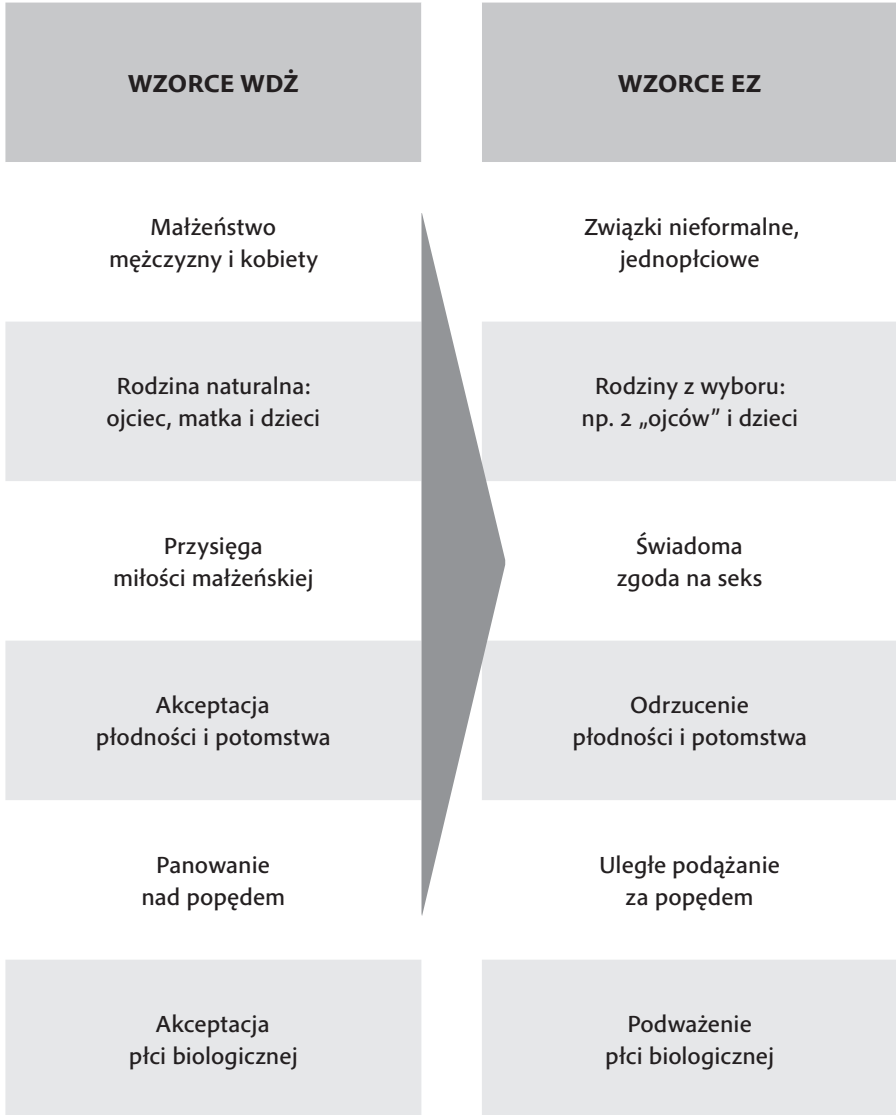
| WZORCE WDŻ | WZORCE EZ |
|---|---|
| Małżeństwo mężczyzny i kobiety | Związki nieformalne, jednopłciowe |
| Rodzina naturalna: ojciec, matka i dzieci | Rodziny z wyboru: np. 2 „ojców" i dzieci |
| Przysięga miłości małżeńskiej | Świadoma zgoda na seks |
| Akceptacja płodności i potomstwa | Odrzucenie płodności i potomstwa |
| Panowanie nad popędem | Uległe podążanie za popędem |
| Akceptacja płci biologicznej | Podważenie płci biologicznej |